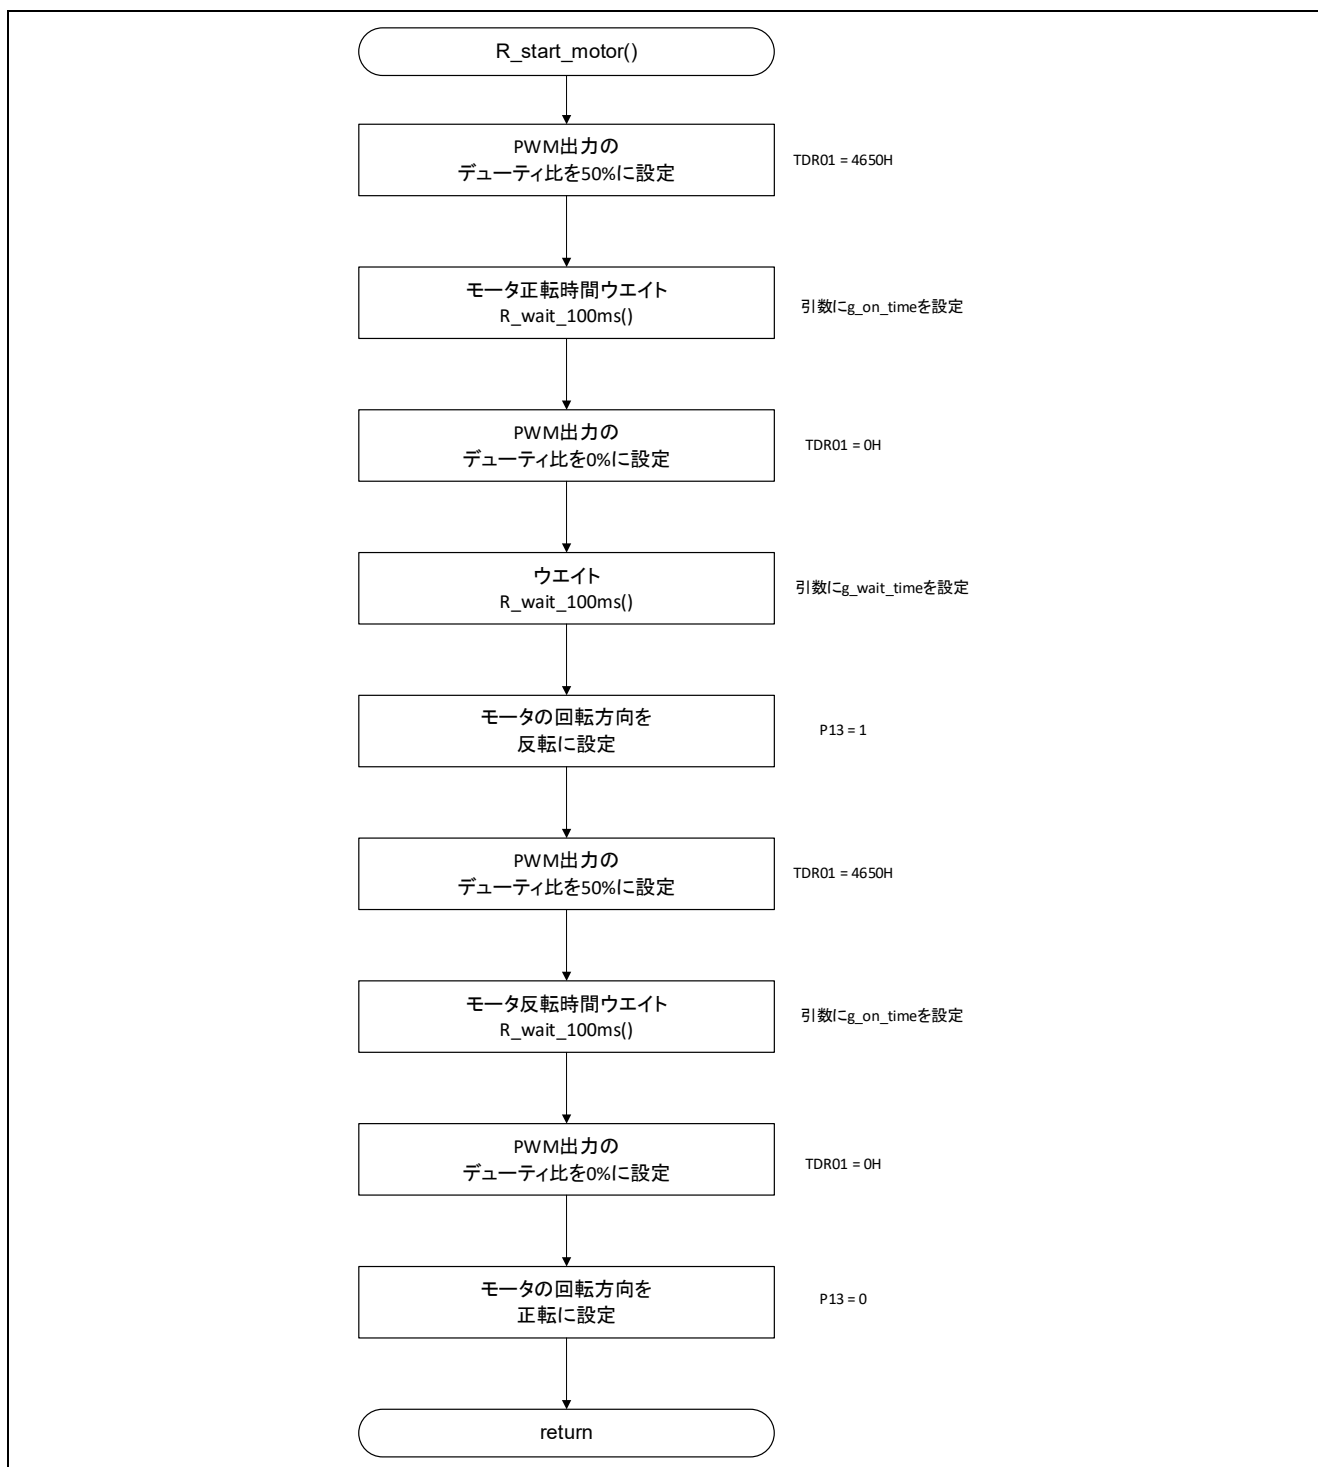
R_start_motor()

PWM出力の
デューティ比を50%に設定

TDR01 = 4650H

モータ正転時間ウエイト
R_wait_100ms()

引数にg_on_timeを設定

PWM出力の
デューティ比を0%に設定

TDR01 = 0H

ウエイト
R_wait_100ms()

引数にg_wait_timeを設定

モータの回転方向を
反転に設定

P13 = 1

PWM出力の
デューティ比を50%に設定

TDR01 = 4650H

モータ反転時間ウエイト
R_wait_100ms()

引数にg_on_timeを設定

PWM出力の
デューティ比を0%に設定

TDR01 = 0H

モータの回転方向を
正転に設定

P13 = 0

return